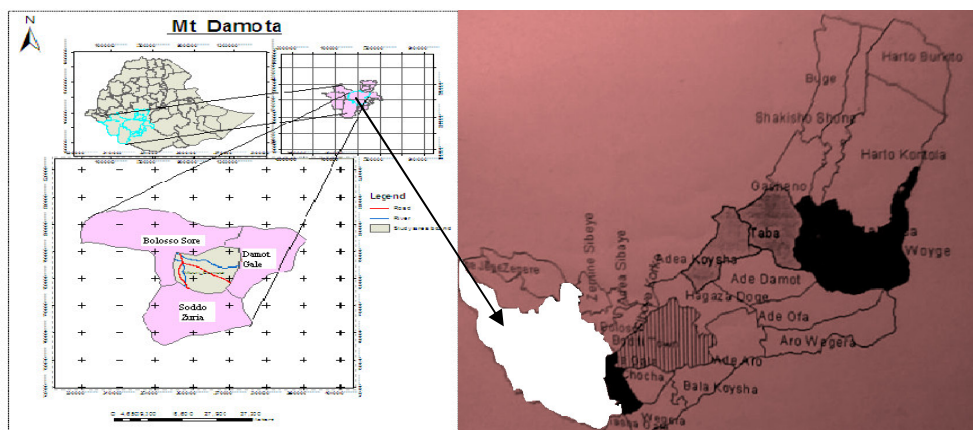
N

Mt Damota

Legend
Road
River
Study area bound

Bolosso Sore

Damot Gale

Soddo Zuria

0 4,650 9,300 18,600 27,900 37,200

Harto Burkito
Buge
Shakisho Shone
Harto Kontola
Gamano
Taba
Woyge
Zembe Sibeye
Adea Sibaye
Adea Koysha
Ade Damot
Hagaza Doge
Ade Ofa
Aro Wagera
Ade Aro
Bala Koysha
Chocha
Wagera
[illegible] Zegere